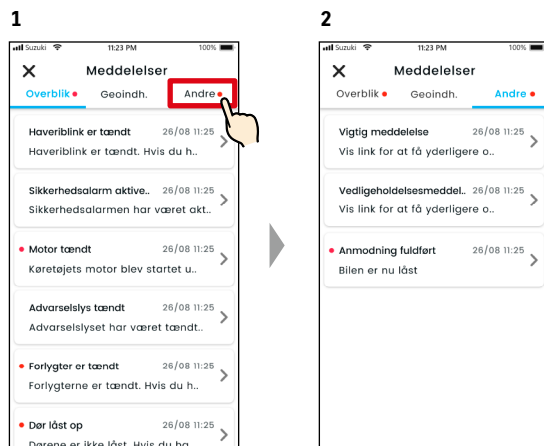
1

Suzuki 11:23 PM 100%

Meddelelser

Overblik Geoindh. Andre

Haveriblink er tændt 26/08 11:25
Haveriblink er tændt. Hvis du h..

Sikkerhedsalarm aktive.. 26/08 11:25
Sikkerhedsalarmen har været akt..

Motor tændt 26/08 11:25
Køretøjets motor blev startet u..

Advarselslys tændt 26/08 11:25
Advarselslyset har været tændt..

Forlygter er tændt 26/08 11:25
Forlygterne er tændt. Hvis du h..

Dør låst op 26/08 11:25
Dørene er ikke låst. Hvis du ha..

2

Suzuki 11:23 PM 100%

Meddelelser

Overblik Geoindh. Andre

Vigtig meddelelse 26/08 11:25
Vis link for at få yderligere o..

Vedligeholdelsesmeddel.. 26/08 11:25
Vis link for at få yderligere o..

Anmodning fuldført 26/08 11:25
Bilen er nu låst